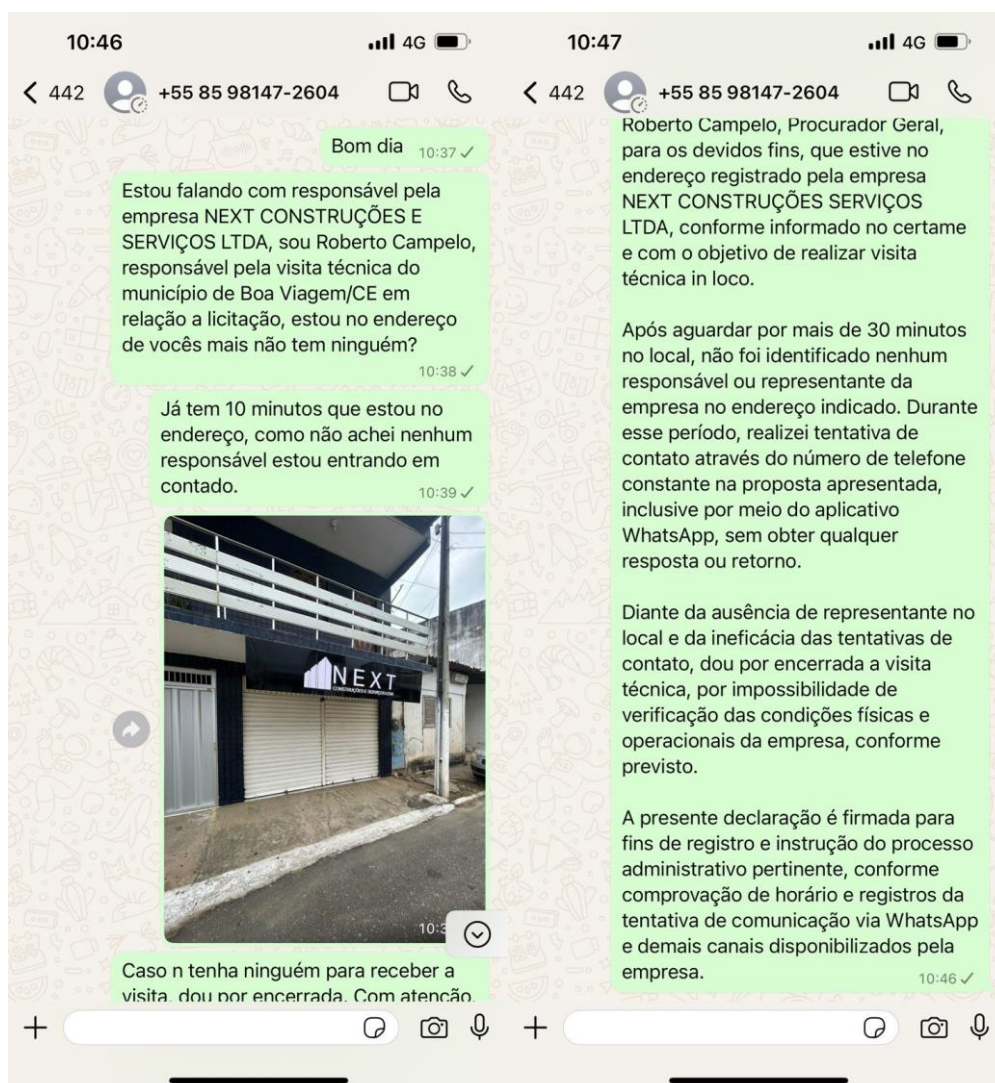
10:46

4G

< 442 +55 85 98147-2604

Bom dia 10:37 ✓

Estou falando com responsável pela empresa NEXT CONSTRUÇÕES E SERVIÇOS LTDA, sou Roberto Campelo, responsável pela visita técnica do município de Boa Viagem/CE em relação a licitação, estou no endereço de vocês mais não tem ninguém? 10:38 ✓

Já tem 10 minutos que estou no endereço, como não achei nenhum responsável estou entrando em contado. 10:39 ✓

NEXT

CONSTRUÇÕES E SERVIÇOS LTDA

10:3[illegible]

Caso n tenha ninguém para receber a visita, dou por encerrada. Com atenção.

10:47

4G

< 442 +55 85 98147-2604

Roberto Campelo, Procurador Geral, para os devidos fins, que estive no endereço registrado pela empresa NEXT CONSTRUÇÕES SERVIÇOS LTDA, conforme informado no certame e com o objetivo de realizar visita técnica in loco.

Após aguardar por mais de 30 minutos no local, não foi identificado nenhum responsável ou representante da empresa no endereço indicado. Durante esse período, realizei tentativa de contato através do número de telefone constante na proposta apresentada, inclusive por meio do aplicativo WhatsApp, sem obter qualquer resposta ou retorno.

Diante da ausência de representante no local e da ineficácia das tentativas de contato, dou por encerrada a visita técnica, por impossibilidade de verificação das condições físicas e operacionais da empresa, conforme previsto.

A presente declaração é firmada para fins de registro e instrução do processo administrativo pertinente, conforme comprovação de horário e registros da tentativa de comunicação via WhatsApp e demais canais disponibilizados pela empresa. 10:46 ✓